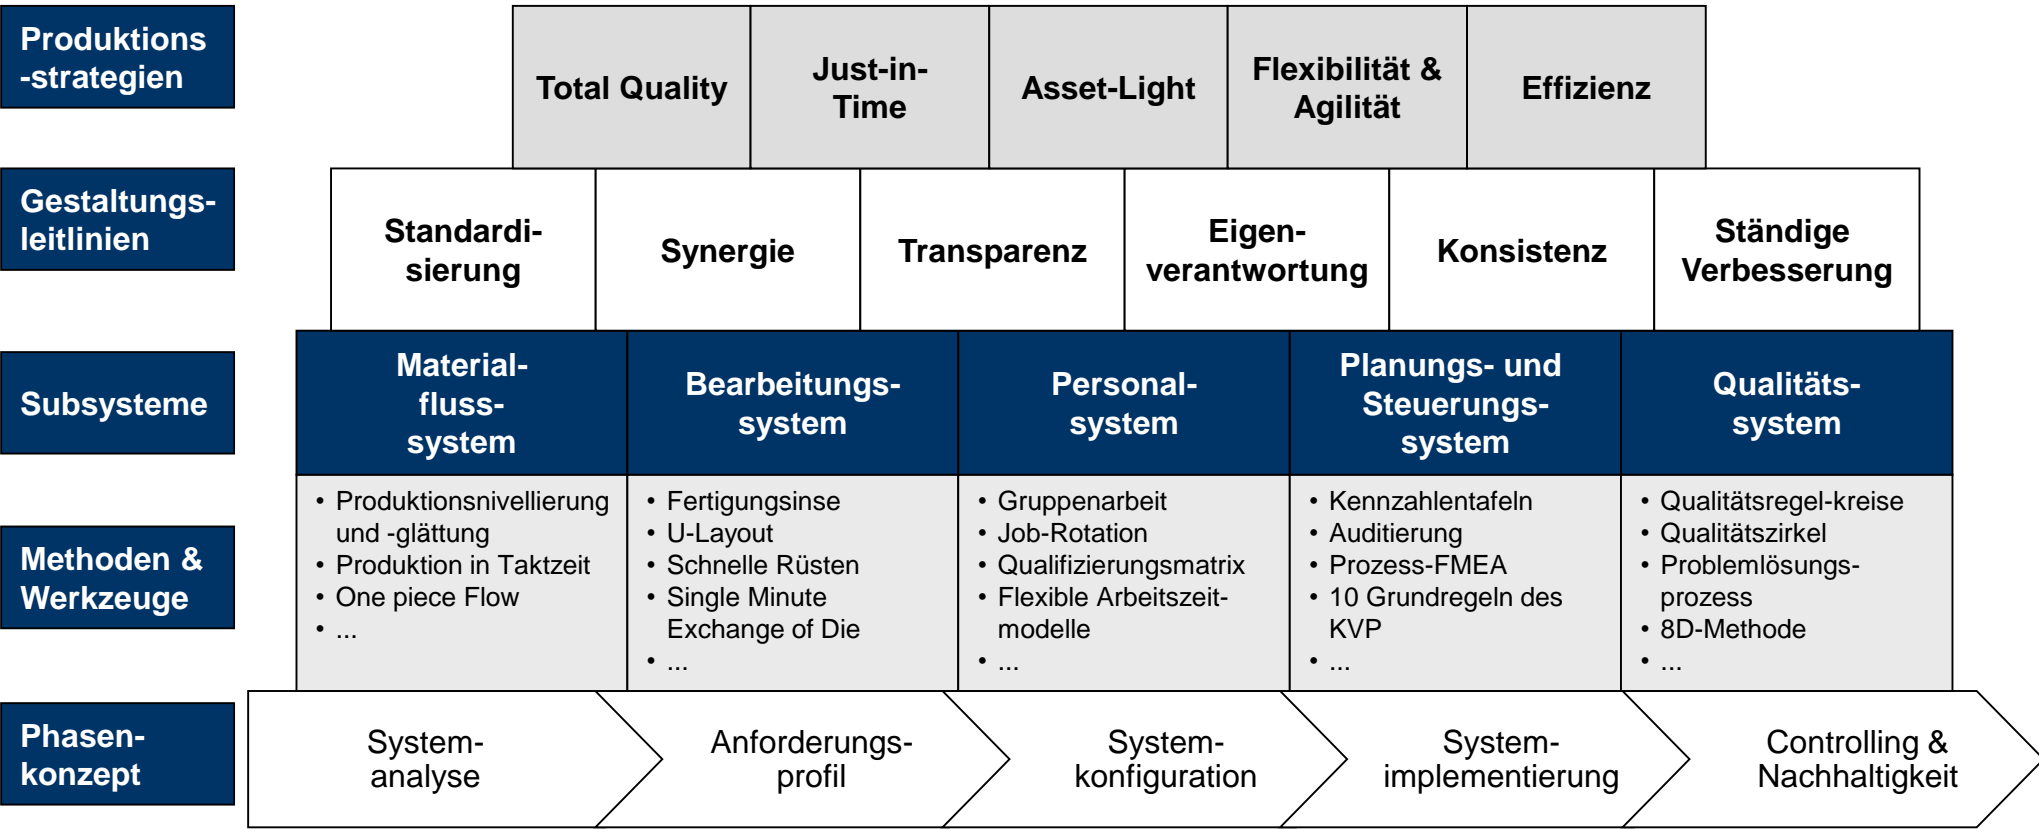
Produktions-strategien

Total Quality | Just-in-Time | Asset-Light | Flexibilität & Agilität | Effizienz

Gestaltungs-leitlinien

Standardisierung | Synergie | Transparenz | Eigenverantwortung | Konsistenz | Ständige Verbesserung

Subsysteme

Materialflusssystem | Bearbeitungssystem | Personalsystem | Planungs- und Steuerungssystem | Qualitätssystem

Methoden & Werkzeuge

• Produktionsnivellierung und -glättung
• Produktion in Taktzeit
• One piece Flow
• ...

• Fertigungsinse
• U-Layout
• Schnelle Rüsten
• Single Minute Exchange of Die
• ...

• Gruppenarbeit
• Job-Rotation
• Qualifizierungsmatrix
• Flexible Arbeitszeitmodelle
• ...

• Kennzahlentafeln
• Auditierung
• Prozess-FMEA
• 10 Grundregeln des KVP
• ...

• Qualitätsregel-kreise
• Qualitätszirkel
• Problemlösungsprozess
• 8D-Methode
• ...

Phasenkonzept

Systemanalyse | Anforderungsprofil | Systemkonfiguration | Systemimplementierung | Controlling & Nachhaltigkeit